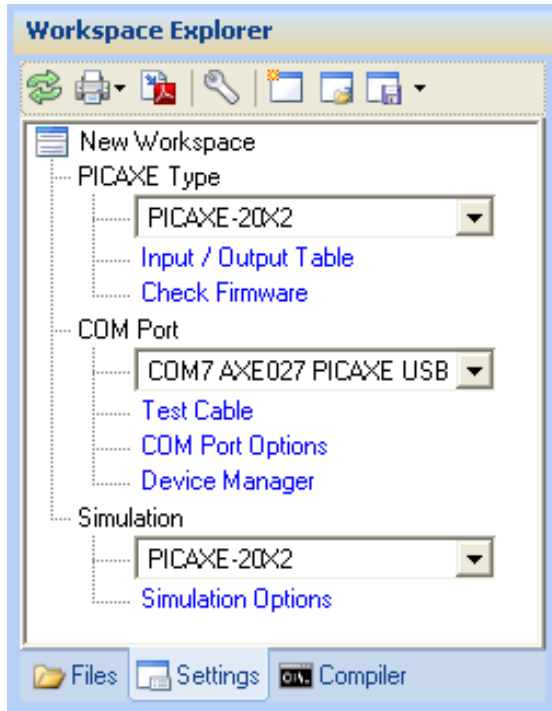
Workspace Explorer

New Workspace
PICAXE Type
PICAXE-20X2
Input / Output Table
Check Firmware
COM Port
COM7 AXE027 PICAXE USB
Test Cable
COM Port Options
Device Manager
Simulation
PICAXE-20X2
Simulation Options

Files
Settings
Compiler